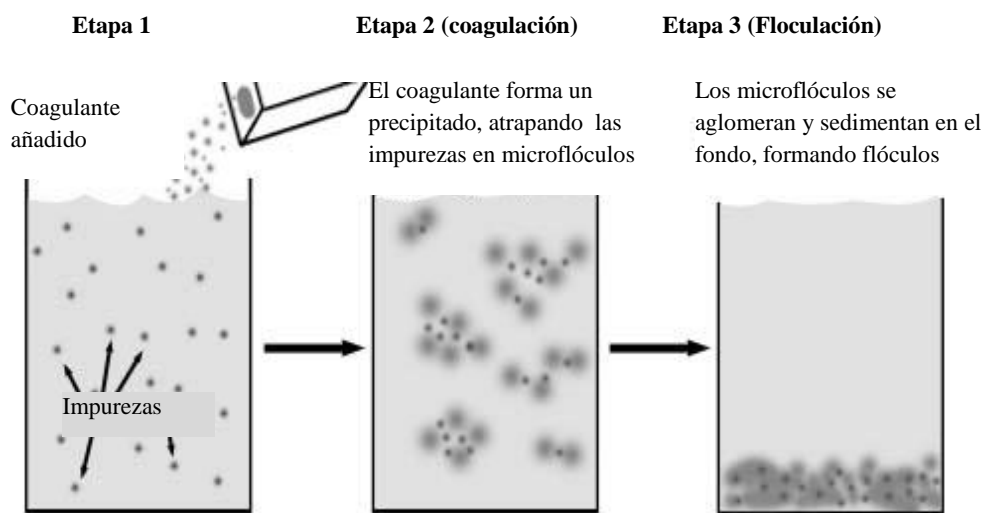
Etapa 1

Coagulante añadido

Impurezas

Etapa 2 (coagulación)

El coagulante forma un precipitado, atrapando las impurezas en microflóculos

Etapa 3 (Floculación)

Los microflóculos se aglomeran y sedimentan en el fondo, formando flóculos